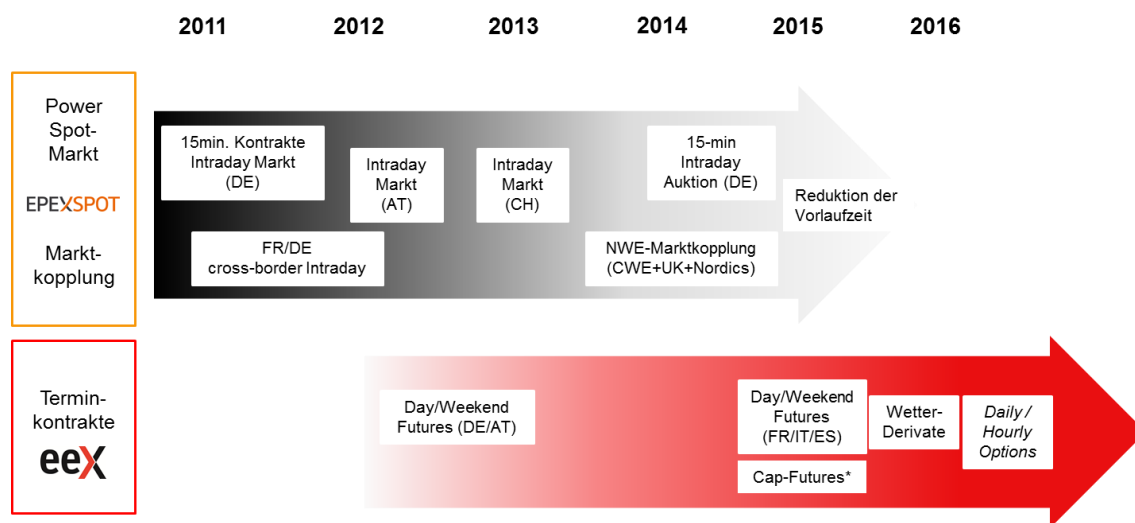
2011 2012 2013 2014 2015 2016

Power Spot-Markt

EPEXSPOT

Markt-kopplung

15min. Kontrakte Intraday Markt (DE)

Intraday Markt (AT)

Intraday Markt (CH)

15-min Intraday Auktion (DE)

Reduktion der Vorlaufzeit

FR/DE cross-border Intraday

NWE-Marktkopplung (CWE+UK+Nordics)

Termin-kontrakte

eex

Day/Weekend Futures (DE/AT)

Day/Weekend Futures (FR/IT/ES)

Wetter-Derivate

*Daily / Hourly Options*

Cap-Futures*